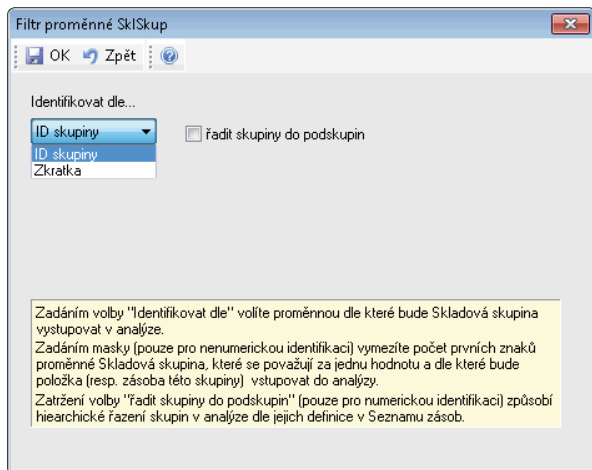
Filtr proměnné SklSkup

OK Zpět

Identifikovat dle...

ID skupiny

ID skupiny
Zkratka

řadit skupiny do podskupin

Zadáním volby "Identifikovat dle" volíte proměnnou dle které bude Skladová skupina vystupovat v analýze.
Zadáním masky (pouze pro nenumerickou identifikaci) vymezíte počet prvních znaků proměnné Skladová skupina, které se považují za jednu hodnotu a dle které bude položka (resp. zásoba této skupiny) vstupovat do analýzy.
Zatržení volby "řadit skupiny do podskupin" (pouze pro numerickou identifikaci) způsobí hiearchické řazení skupin v analýze dle jejich definice v Seznamu zásob.